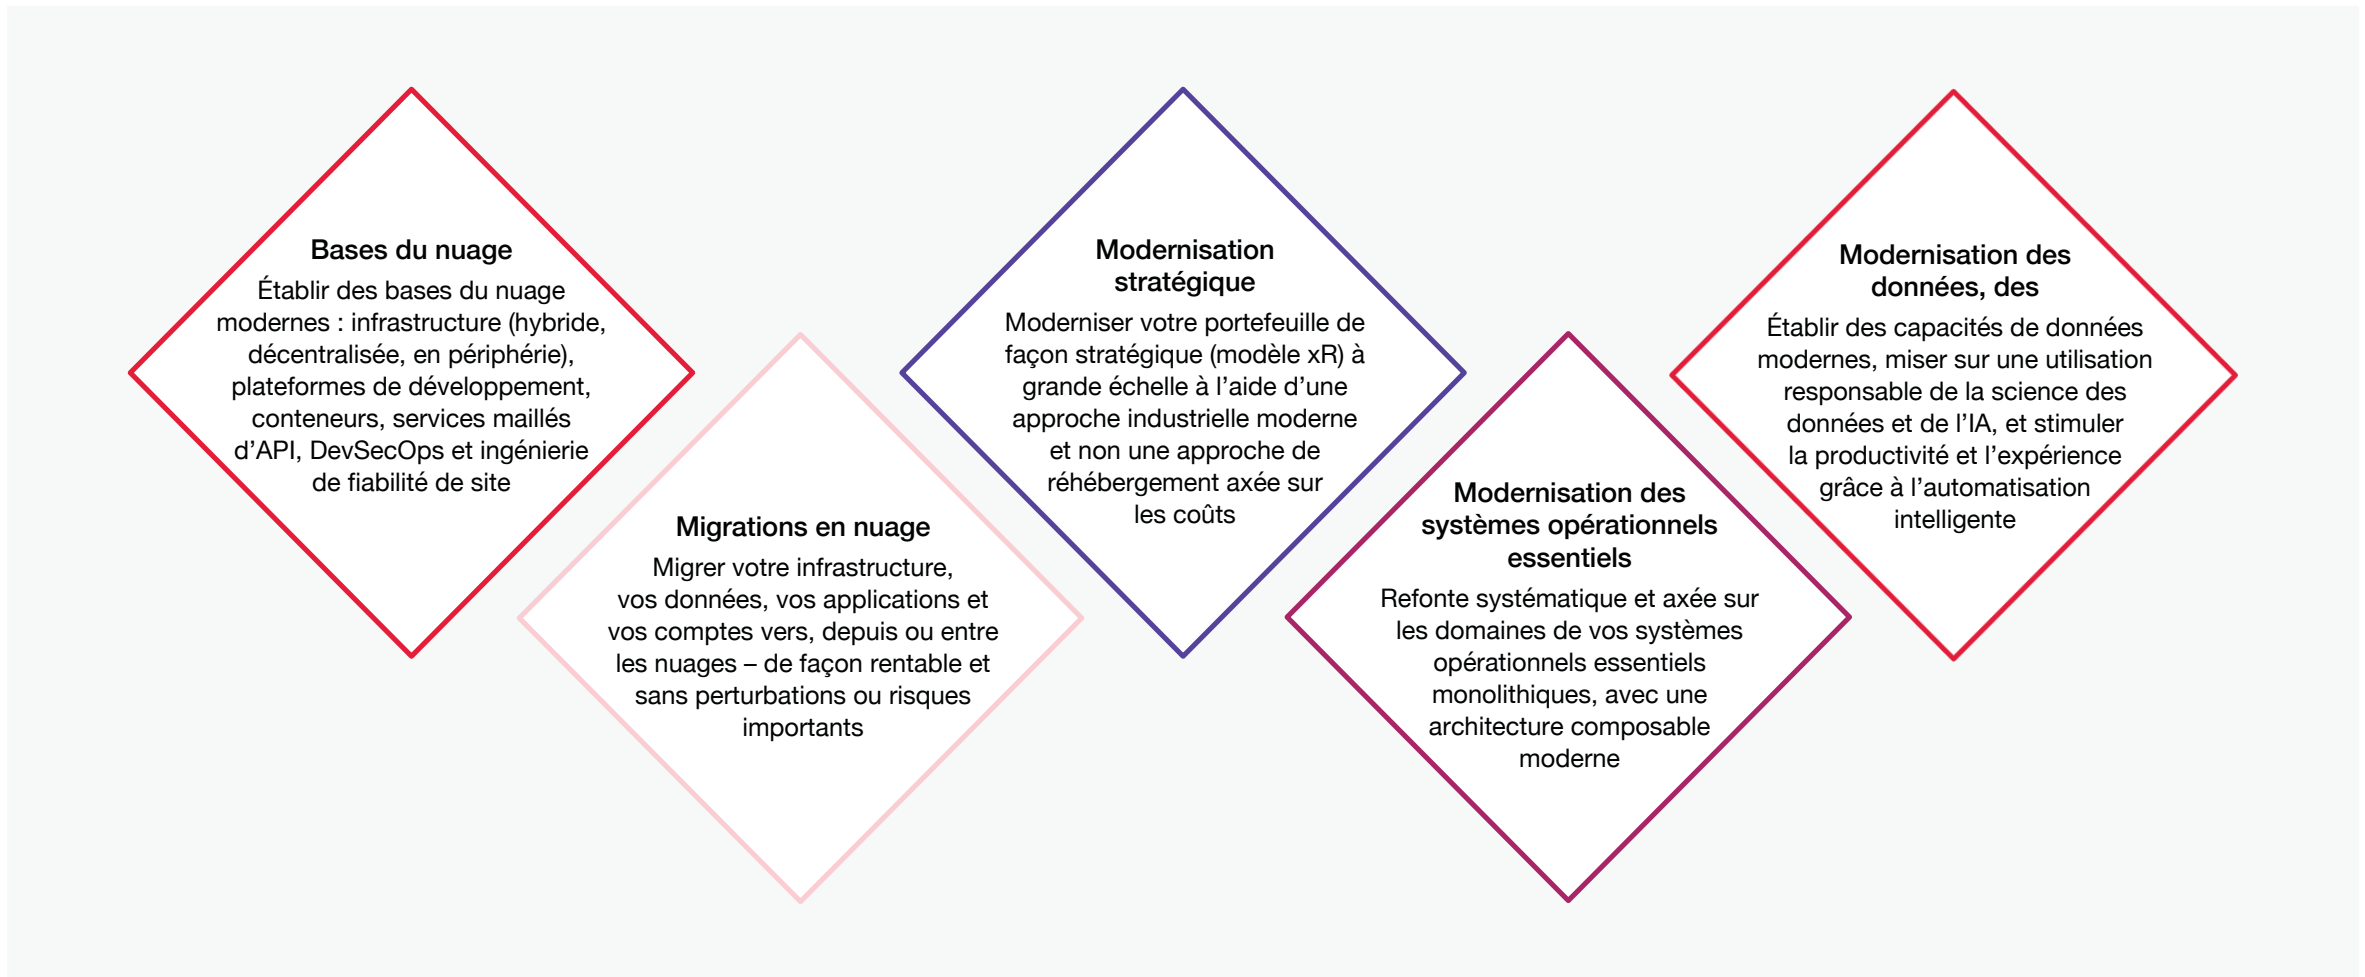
Bases du nuage
Établir des bases du nuage modernes : infrastructure (hybride, décentralisée, en périphérie), plateformes de développement, conteneurs, services maillés d'API, DevSecOps et ingénierie de fiabilité de site

Migrations en nuage
Migrer votre infrastructure, vos données, vos applications et vos comptes vers, depuis ou entre les nuages – de façon rentable et sans perturbations ou risques importants

Modernisation stratégique
Moderniser votre portefeuille de façon stratégique (modèle xR) à grande échelle à l'aide d'une approche industrielle moderne et non une approche de réhébergement axée sur les coûts

Modernisation des systèmes opérationnels essentiels
Refonte systématique et axée sur les domaines de vos systèmes opérationnels essentiels monolithiques, avec une architecture composable moderne

Modernisation des données, des
Établir des capacités de données modernes, miser sur une utilisation responsable de la science des données et de l'IA, et stimuler la productivité et l'expérience grâce à l'automatisation intelligente